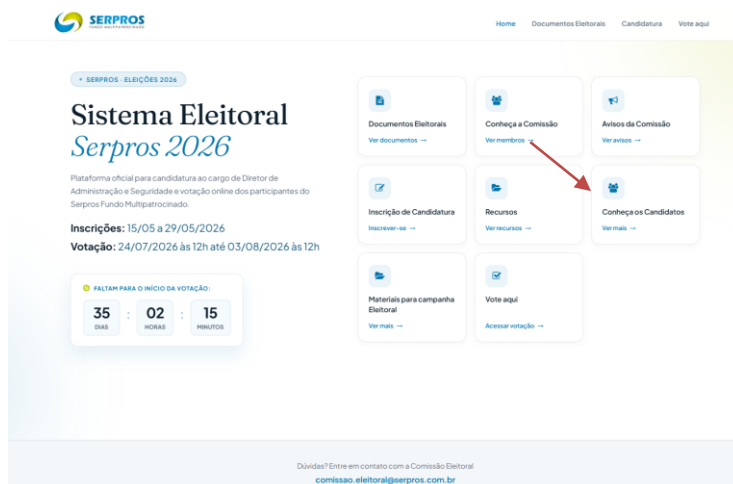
SERPROS
FUNDO MULTIPATROCINADO

Home Documentos Eleitorais Candidatura Vote aqui

• SERPROS · ELEIÇÕES 2026

Sistema Eleitoral
Serpros 2026

Plataforma oficial para candidatura ao cargo de Diretor de Administração e Seguridade e votação online dos participantes do Serpros Fundo Multipatrocinado.

Inscrições: 15/05 a 29/05/2026
Votação: 24/07/2026 às 12h até 03/08/2026 às 12h

FALTAM PARA O INÍCIO DA VOTAÇÃO:
35 DIAS : 02 HORAS : 15 MINUTOS

Documentos Eleitorais
Ver documentos →

Conheça a Comissão
Ver membros →

Avisos da Comissão
Ver avisos →

Inscrição de Candidatura
Inscrever-se →

Recursos
Ver recursos →

Conheça os Candidatos
Ver mais →

Materiais para campanha Eleitoral
Ver mais →

Vote aqui
Acessar votação →

Dúvidas? Entre em contato com a Comissão Eleitoral
comissao.eleitoral@serpros.com.br